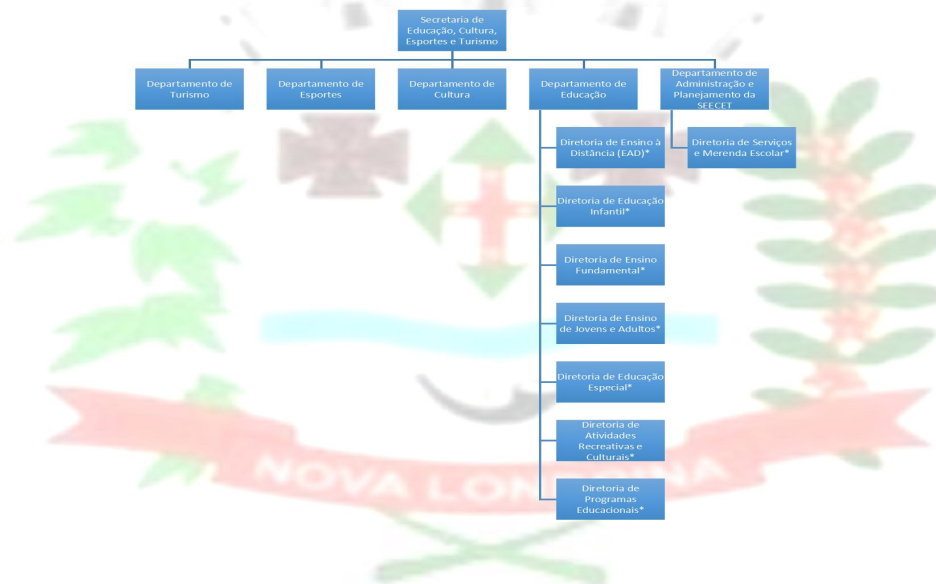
Secretaria de Educação, Cultura, Esportes e Turismo

Departamento de Turismo

Departamento de Esportes

Departamento de Cultura

Departamento de Educação

Departamento de Administração e Planejamento da SEECET

Diretoria de Ensino à Distância (EAD)*

Diretoria de Educação Infantil*

Diretoria de Ensino Fundamental*

Diretoria de Ensino de Jovens e Adultos*

Diretoria de Educação Especial*

Diretoria de Atividades Recreativas e Culturais*

Diretoria de Programas Educacionais*

Diretoria de Serviços e Merenda Escolar*

NOVA LON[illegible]NA